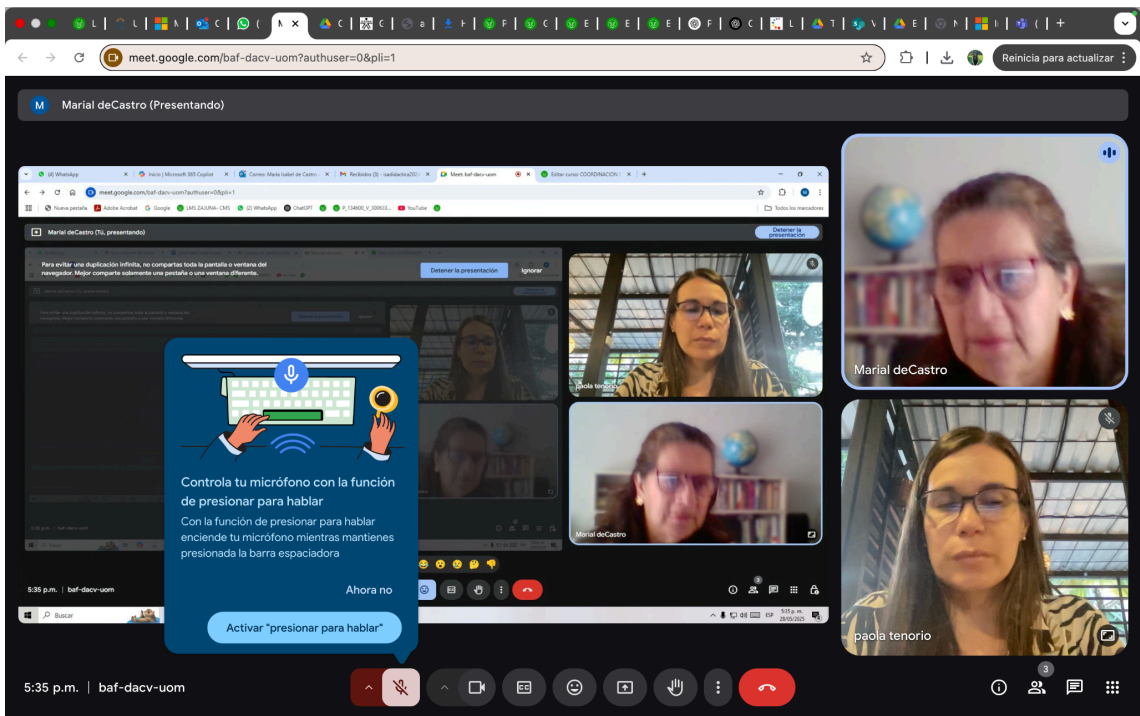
meet.google.com/baf-dacv-uom?authuser=0&pli=1

Reinicia para actualizar

Marial deCastro (Presentando)

(4) WhatsApp | Inicio | Microsoft 365 Copilot | Correo: María Isabel de Castro | Recibidos (3) | Meet: baf-dacv-uom | Editar curso: COORDINACIÓN

meet.google.com/baf-dacv-uom?authuser=0&pli=1

Nueva pestaña | Adobe Acrobat | Google | LMS ZAJUNA - CMS | (2) WhatsApp | ChatGPT | YouTube | Todos los marcadores

Marial deCastro (Tú, presentando)

Detener la presentación

Para evitar una duplicación infinita, no compartas toda la pantalla o ventana del navegador. Mejor comparte solamente una pestaña o una ventana diferente.

Detener la presentación

Ignorar

paola tenorio

Marial deCastro

5:35 p.m. | baf-dacv-uom

Buscar

5:35 p.m. 28/05/2025

Controla tu micrófono con la función de presionar para hablar

Con la función de presionar para hablar enciende tu micrófono mientras mantienes presionada la barra espaciadora

Ahora no

Activar "presionar para hablar"

Marial deCastro

paola tenorio

5:35 p.m. | baf-dacv-uom

3